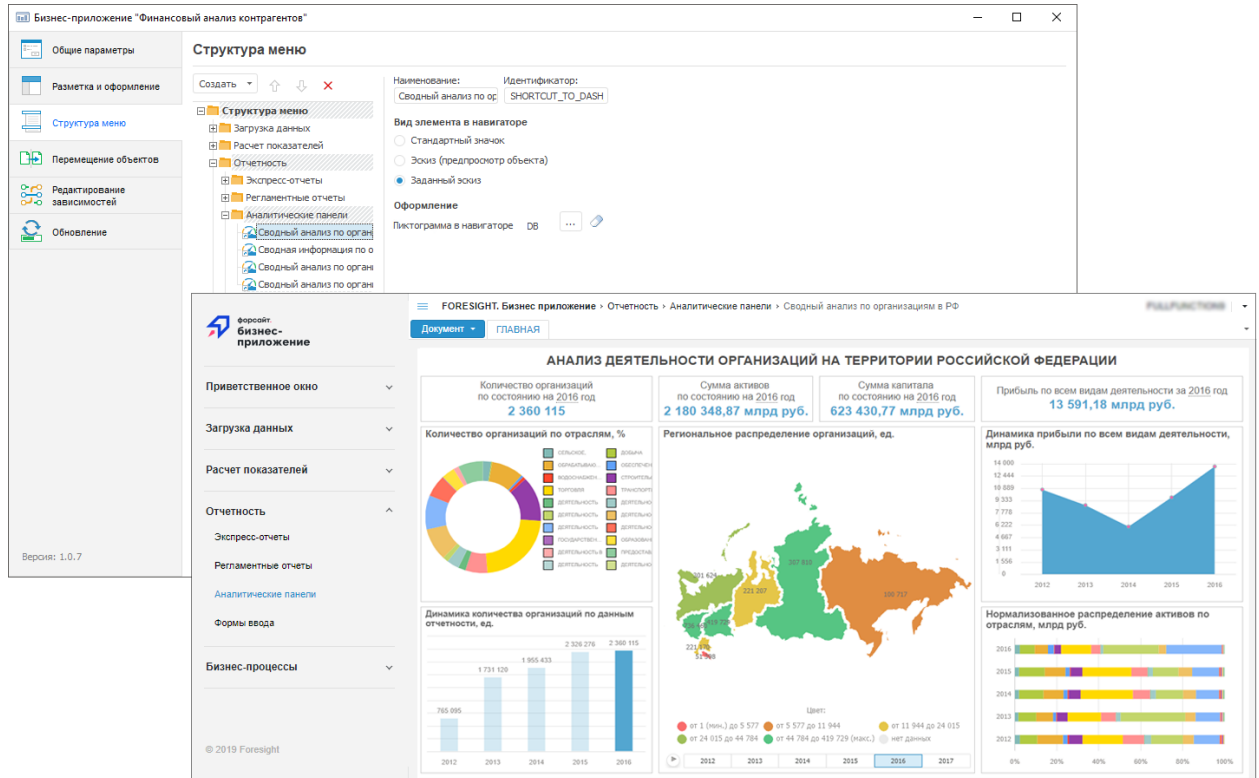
Бизнес-приложение "Финансовый анализ контрагентов"

Общие параметры
Разметка и оформление
Структура меню
Перемещение объектов
Редактирование зависимостей
Обновление

Версия: 1.0.7

Структура меню

Создать

Структура меню
Загрузка данных
Расчет показателей
Отчетность
Экспресс-отчеты
Регламентные отчеты
Аналитические панели
Сводный анализ по орган
Сводная информация по о
Сводный анализ по орган
Сводный анализ по орган

Наименование:
Сводный анализ по ор
Идентификатор:
SHORTCUT_TO_DASH

Вид элемента в навигаторе
Стандартный значок
Эскиз (предпросмотр объекта)
Заданный эскиз

Оформление
Пиктограмма в навигаторе DB ...

форсайт. бизнес-приложение

Приветственное окно
Загрузка данных
Расчет показателей
Отчетность
Экспресс-отчеты
Регламентные отчеты
Аналитические панели
Формы ввода
Бизнес-процессы

© 2019 Foresight

FORESIGHT. Бизнес приложение › Отчетность › Аналитические панели › Сводный анализ по организациям в РФ

Документ ГЛАВНАЯ

АНАЛИЗ ДЕЯТЕЛЬНОСТИ ОРГАНИЗАЦИЙ НА ТЕРРИТОРИИ РОССИЙСКОЙ ФЕДЕРАЦИИ

Количество организаций по состоянию на 2016 год
2 360 115

Сумма активов по состоянию на 2016 год
2 180 348,87 млрд руб.

Сумма капитала по состоянию на 2016 год
623 430,77 млрд руб.

Прибыль по всем видам деятельности за 2016 год
13 591,18 млрд руб.

Количество организаций по отраслям, %

СЕЛЬСКОЕ... ДОБЫЧА ОБРАБАТЫВАЮ... ОБЕСПЕЧЕНИ... ВОДОСНАБЖЕН... СТРОИТЕЛЬ... ТОРГОВЛЯ ТРАНСПОРТ ДЕЯТЕЛЬНОСТЬ ДЕЯТЕЛЬНОС... ДЕЯТЕЛЬНОСТЬ ДЕЯТЕЛЬНОС... ДЕЯТЕЛЬНОСТЬ ДЕЯТЕЛЬНОС... ГОСУДАРСТВЕН... ОБРАЗОВАНИ... ДЕЯТЕЛЬНОСТЬ В... ПРЕДОСТАВЛ... ДЕЯТЕЛЬНОСТЬ ДЕЯТЕЛЬНОС...

Региональное распределение организаций, ед.

201 624
221 207
397 933
166 717
519 726
536 458
221 818
51 598

Цвет:
от 1 (мин.) до 5 577
от 5 577 до 11 944
от 11 944 до 24 015
от 24 015 до 44 784
от 44 784 до 419 729 (макс.)
нет данных

2012 2013 2014 2015 2016 2017

Динамика прибыли по всем видам деятельности, млрд руб.

14 000
12 444
10 889
9 333
7 778
6 222
4 667
3 111
1 556
0
2012 2013 2014 2015 2016

Динамика количества организаций по данным отчетности, ед.

765 095
1 731 120
1 955 433
2 326 276
2 360 115
2012 2013 2014 2015 2016

Нормализованное распределение активов по отраслям, млрд руб.

2016
2015
2014
2013
2012
0% 20% 40% 60% 80% 100%